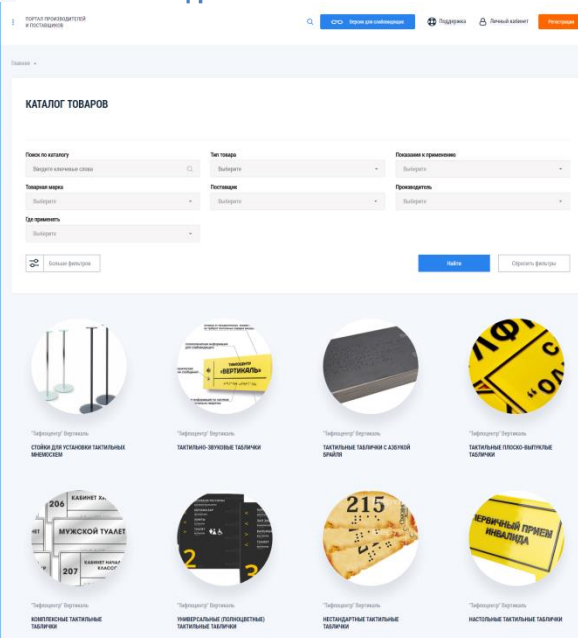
ПОРТАЛ ПРОИЗВОДИТЕЛЕЙ И ПОСТАВЩИКОВ

Версия для слабовидящих
Поддержка
Личный кабинет
Регистрация

Главная

КАТАЛОГ ТОВАРОВ

Поиск по каталогу
Введите ключевые слова
Тип товара
Выберите
Показания к применению
Выберите
Товарная марка
Выберите
Поставщик
Выберите
Производитель
Выберите
Где применять
Выберите

Больше фильтров
Найти
Сбросить фильтры

"Тифлоцентр" Вертикаль
СТОЙКИ ДЛЯ УСТАНОВКИ ТАКТИЛЬНЫХ МНЕМОСХЕМ

"Тифлоцентр" Вертикаль
ТАКТИЛЬНО-ЗВУКОВЫЕ ТАБЛИЧКИ

"Тифлоцентр" Вертикаль
ТАКТИЛЬНЫЕ ТАБЛИЧКИ С АЗБУКОЙ БРАЙЛЯ

"Тифлоцентр" Вертикаль
ТАКТИЛЬНЫЕ ПЛОСКО-ВЫПУКЛЫЕ ТАБЛИЧКИ

"Тифлоцентр" Вертикаль
КОМПЛЕКСНЫЕ ТАКТИЛЬНЫЕ ТАБЛИЧКИ

"Тифлоцентр" Вертикаль
УНИВЕРСАЛЬНЫЕ (ПОЛНОЦВЕТНЫЕ) ТАКТИЛЬНЫЕ ТАБЛИЧКИ

"Тифлоцентр" Вертикаль
НЕСТАНДАРТНЫЕ ТАКТИЛЬНЫЕ ТАБЛИЧКИ

"Тифлоцентр" Вертикаль
НАСТОЛЬНЫЕ ТАКТИЛЬНЫЕ ТАБЛИЧКИ